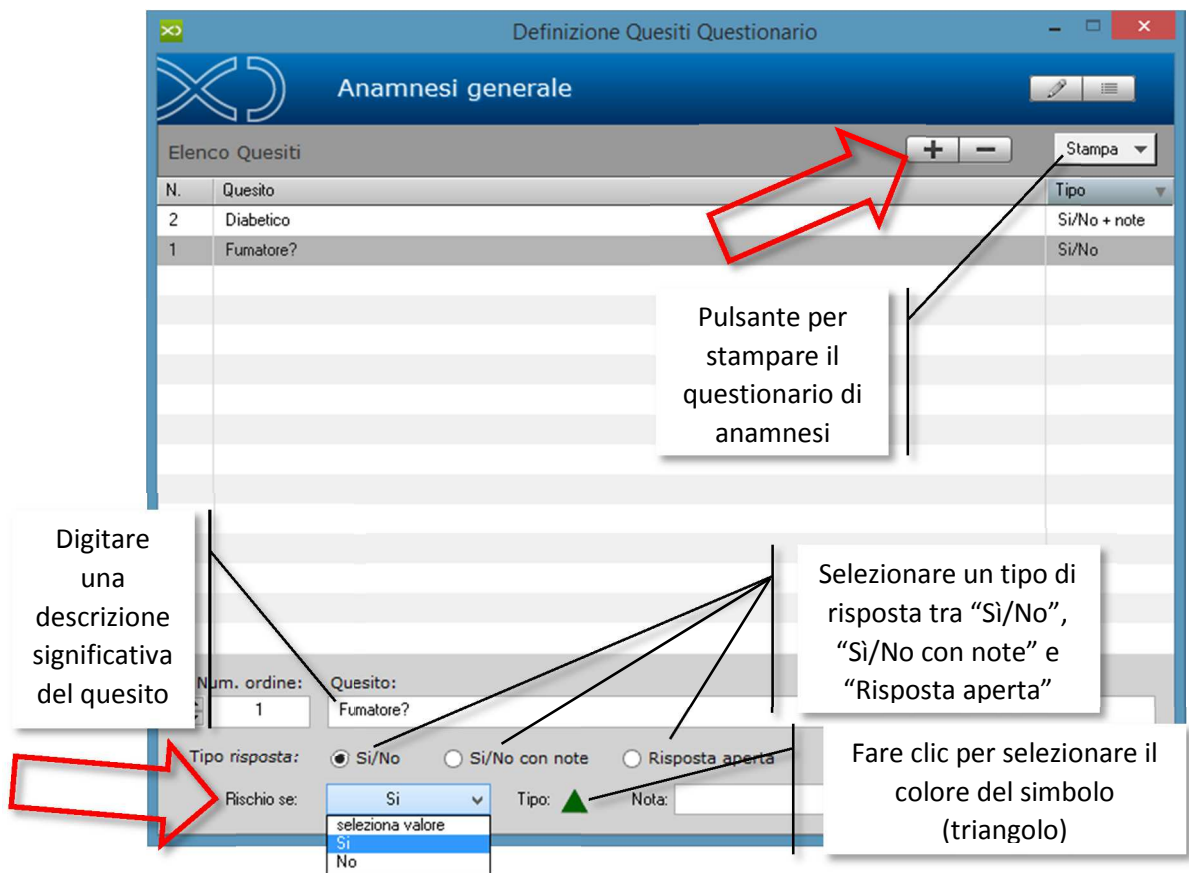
Definizione Quesiti Questionario

Anamnesi generale

Elenco Quesiti

Stampa

| N. | Quesito | Tipo |
|---|---|---|
| 2 | Diabetico | Si/No + note |
| 1 | Fumatore? | Si/No |

Pulsante per stampare il questionario di anamnesi

Digitare una descrizione significativa del quesito

Selezionare un tipo di risposta tra “Sì/No”, “Sì/No con note” e “Risposta aperta”

Num. ordine: 1

Quesito: Fumatore?

Tipo risposta: Si/No Si/No con note Risposta aperta

Fare clic per selezionare il colore del simbolo (triangolo)

Rischio se: Si

seleziona valore
Si
No

Tipo:

Nota: